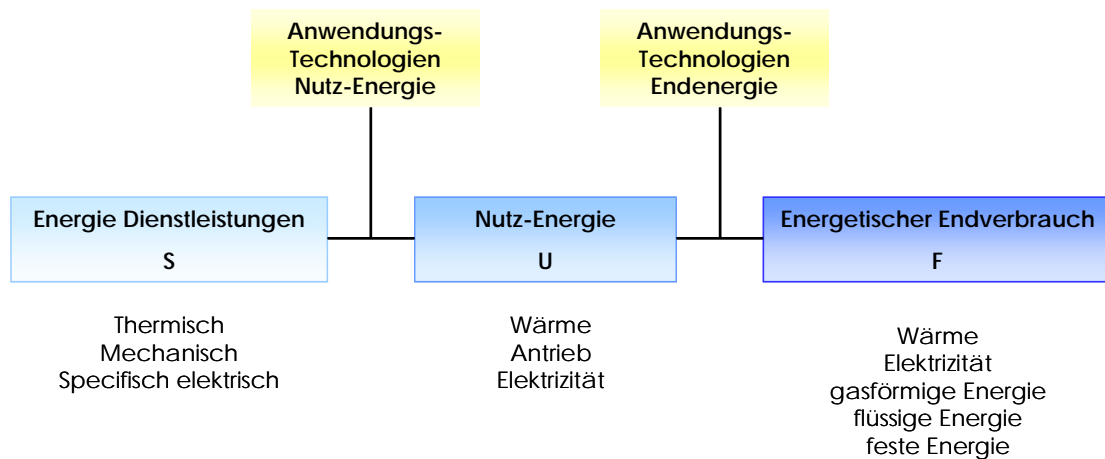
Anwendungs-Technologien Nutz-Energie

Anwendungs-Technologien Endenergie

Energie Dienstleistungen
S

Nutz-Energie
U

Energetischer Endverbrauch
F

Thermisch
Mechanisch
Specifisch elektrisch

Wärme
Antrieb
Elektrizität

Wärme
Elektrizität
gasförmige Energie
flüssige Energie
feste Energie